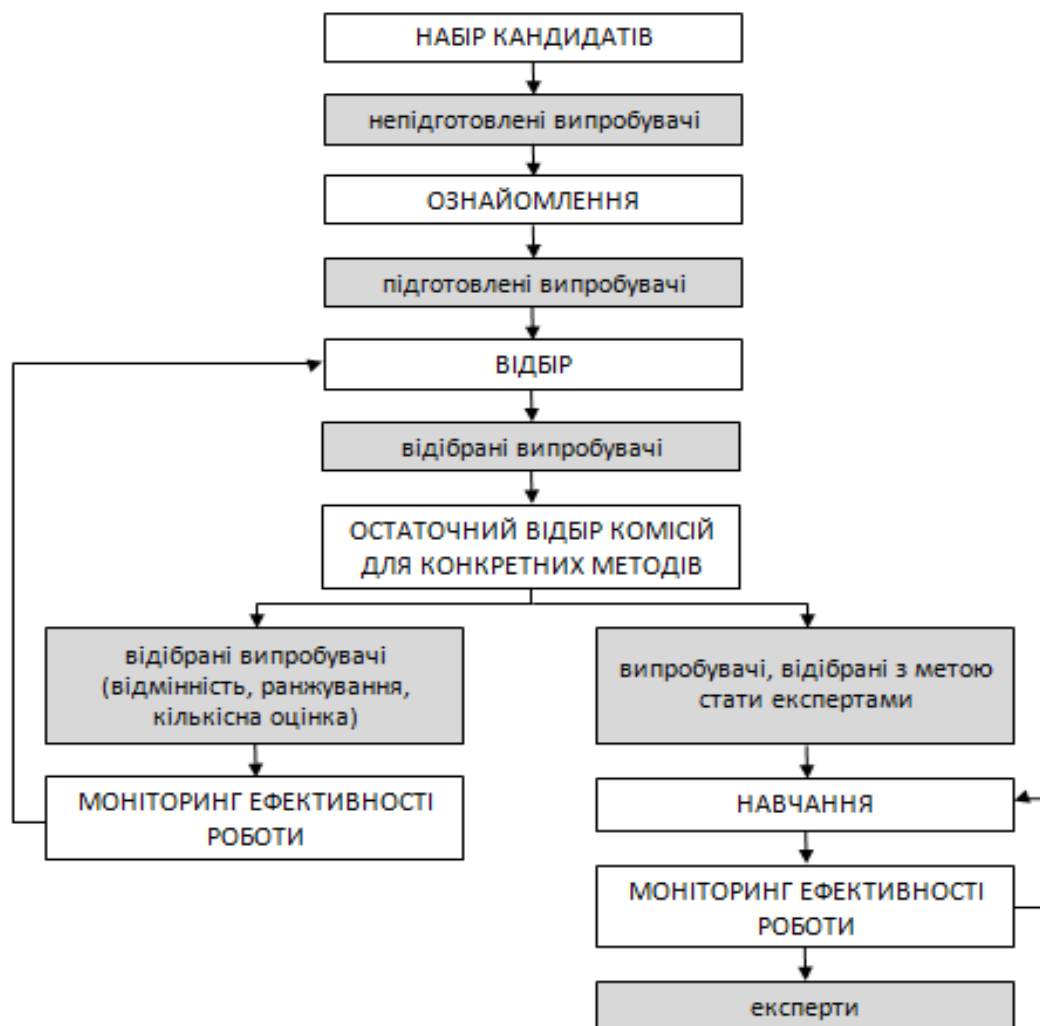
НАБІР КАНДИДАТІВ

непідготовлені випробувачі

ОЗНАЙОМЛЕННЯ

підготовлені випробувачі

ВІДБІР

відібрані випробувачі

ОСТАТОЧНИЙ ВІДБІР КОМІСІЙ ДЛЯ КОНКРЕТНИХ МЕТОДІВ

відібрані випробувачі (відмінність, ранжування, кількісна оцінка)

МОНІТОРИНГ ЕФЕКТИВНОСТІ РОБОТИ

випробувачі, відібрані з метою стати експертами

НАВЧАННЯ

МОНІТОРИНГ ЕФЕКТИВНОСТІ РОБОТИ

експерти